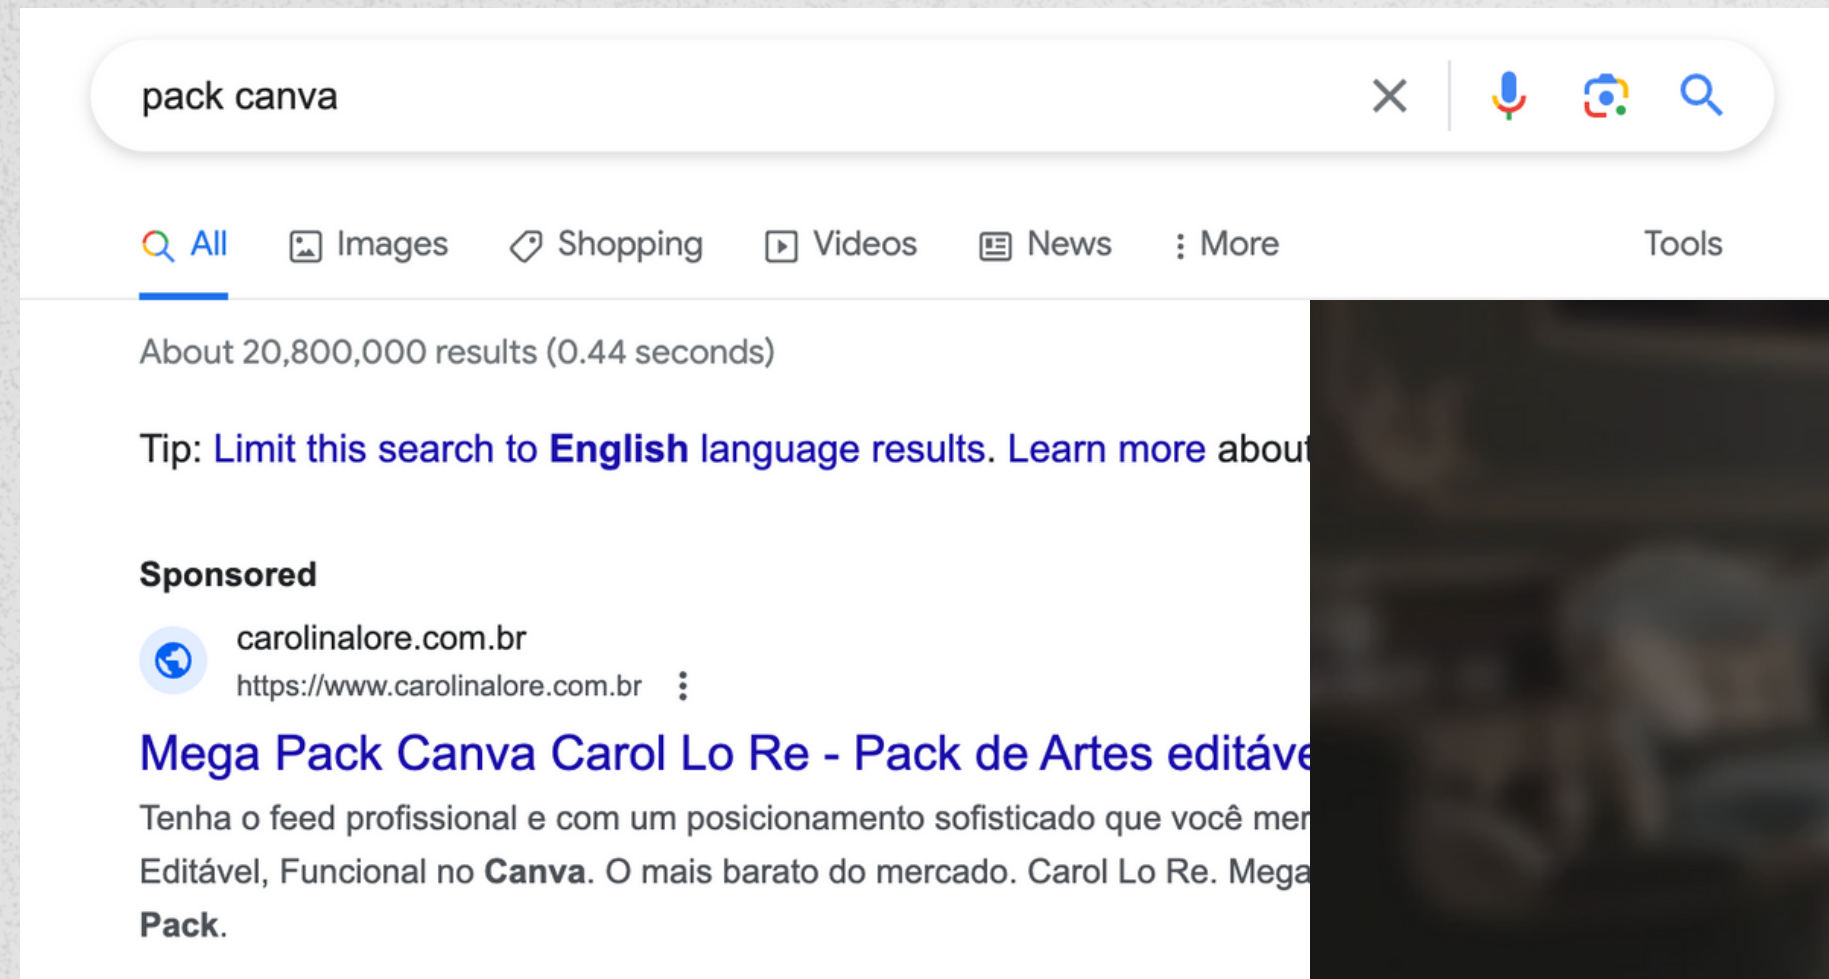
pack canva

All Images Shopping Videos News More Tools

About 20,800,000 results (0.44 seconds)

Tip: Limit this search to **English** language results. Learn more about

**Sponsored**

carolinalore.com.br
https://www.carolinalore.com.br

Mega Pack Canva Carol Lo Re - Pack de Artes editáve

Tenha o feed profissional e com um posicionamento sofisticado que você mer Editável, Funcional no **Canva**. O mais barato do mercado. Carol Lo Re. Mega **Pack**.